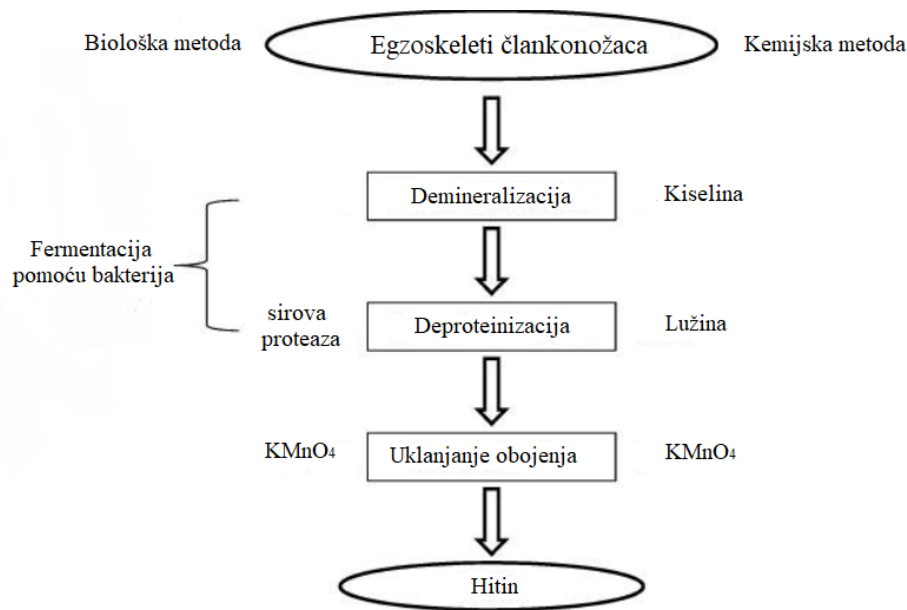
Biološka metoda

Egzoskeleti člankonožaca

Kemijska metoda

Demineralizacija

Kiselina

Fermentacija pomoću bakterija

sirova proteaza

Deproteinizacija

Lužina

$KMnO_4$

Uklanjanje obojenja

$KMnO_4$

Hitin